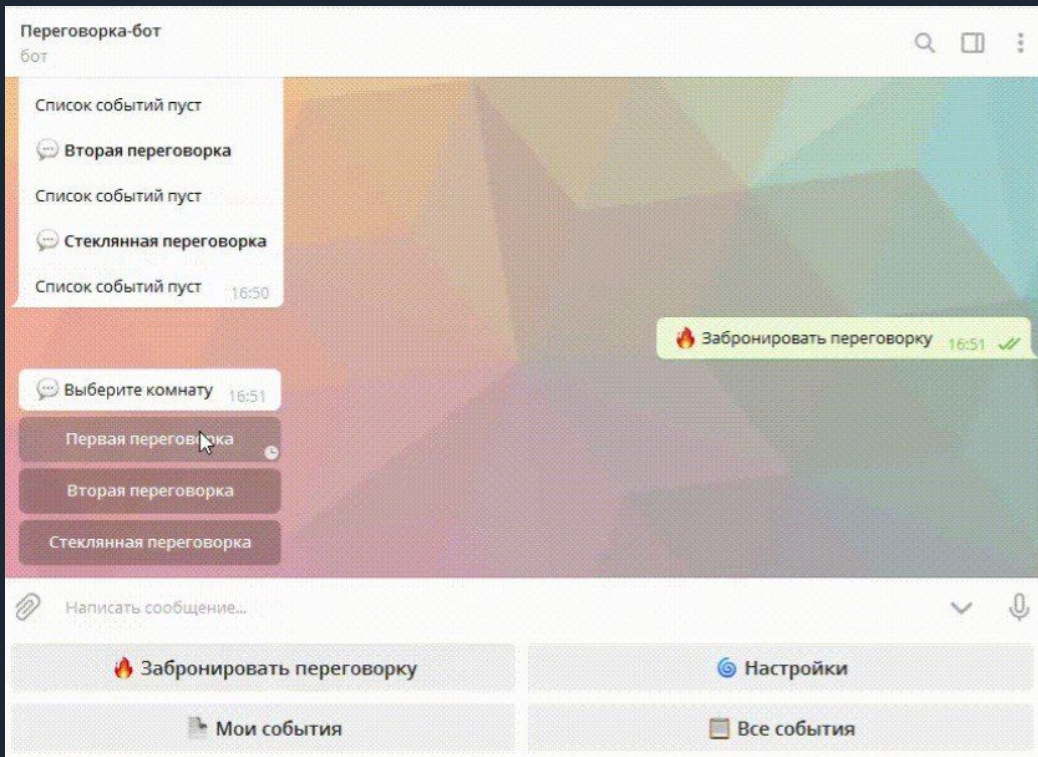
Переговорка-бот
бот

Список событий пуст

💬 Вторая переговорка

Список событий пуст

💬 Стеклянная переговорка

Список событий пуст 16:50

🔥 Забронировать переговорку 16:51

💬 Выберите комнату 16:51

Первая переговорка

Вторая переговорка

Стеклянная переговорка

Написать сообщение...

🔥 Забронировать переговорку

🌀 Настройки

Мои события

Все события